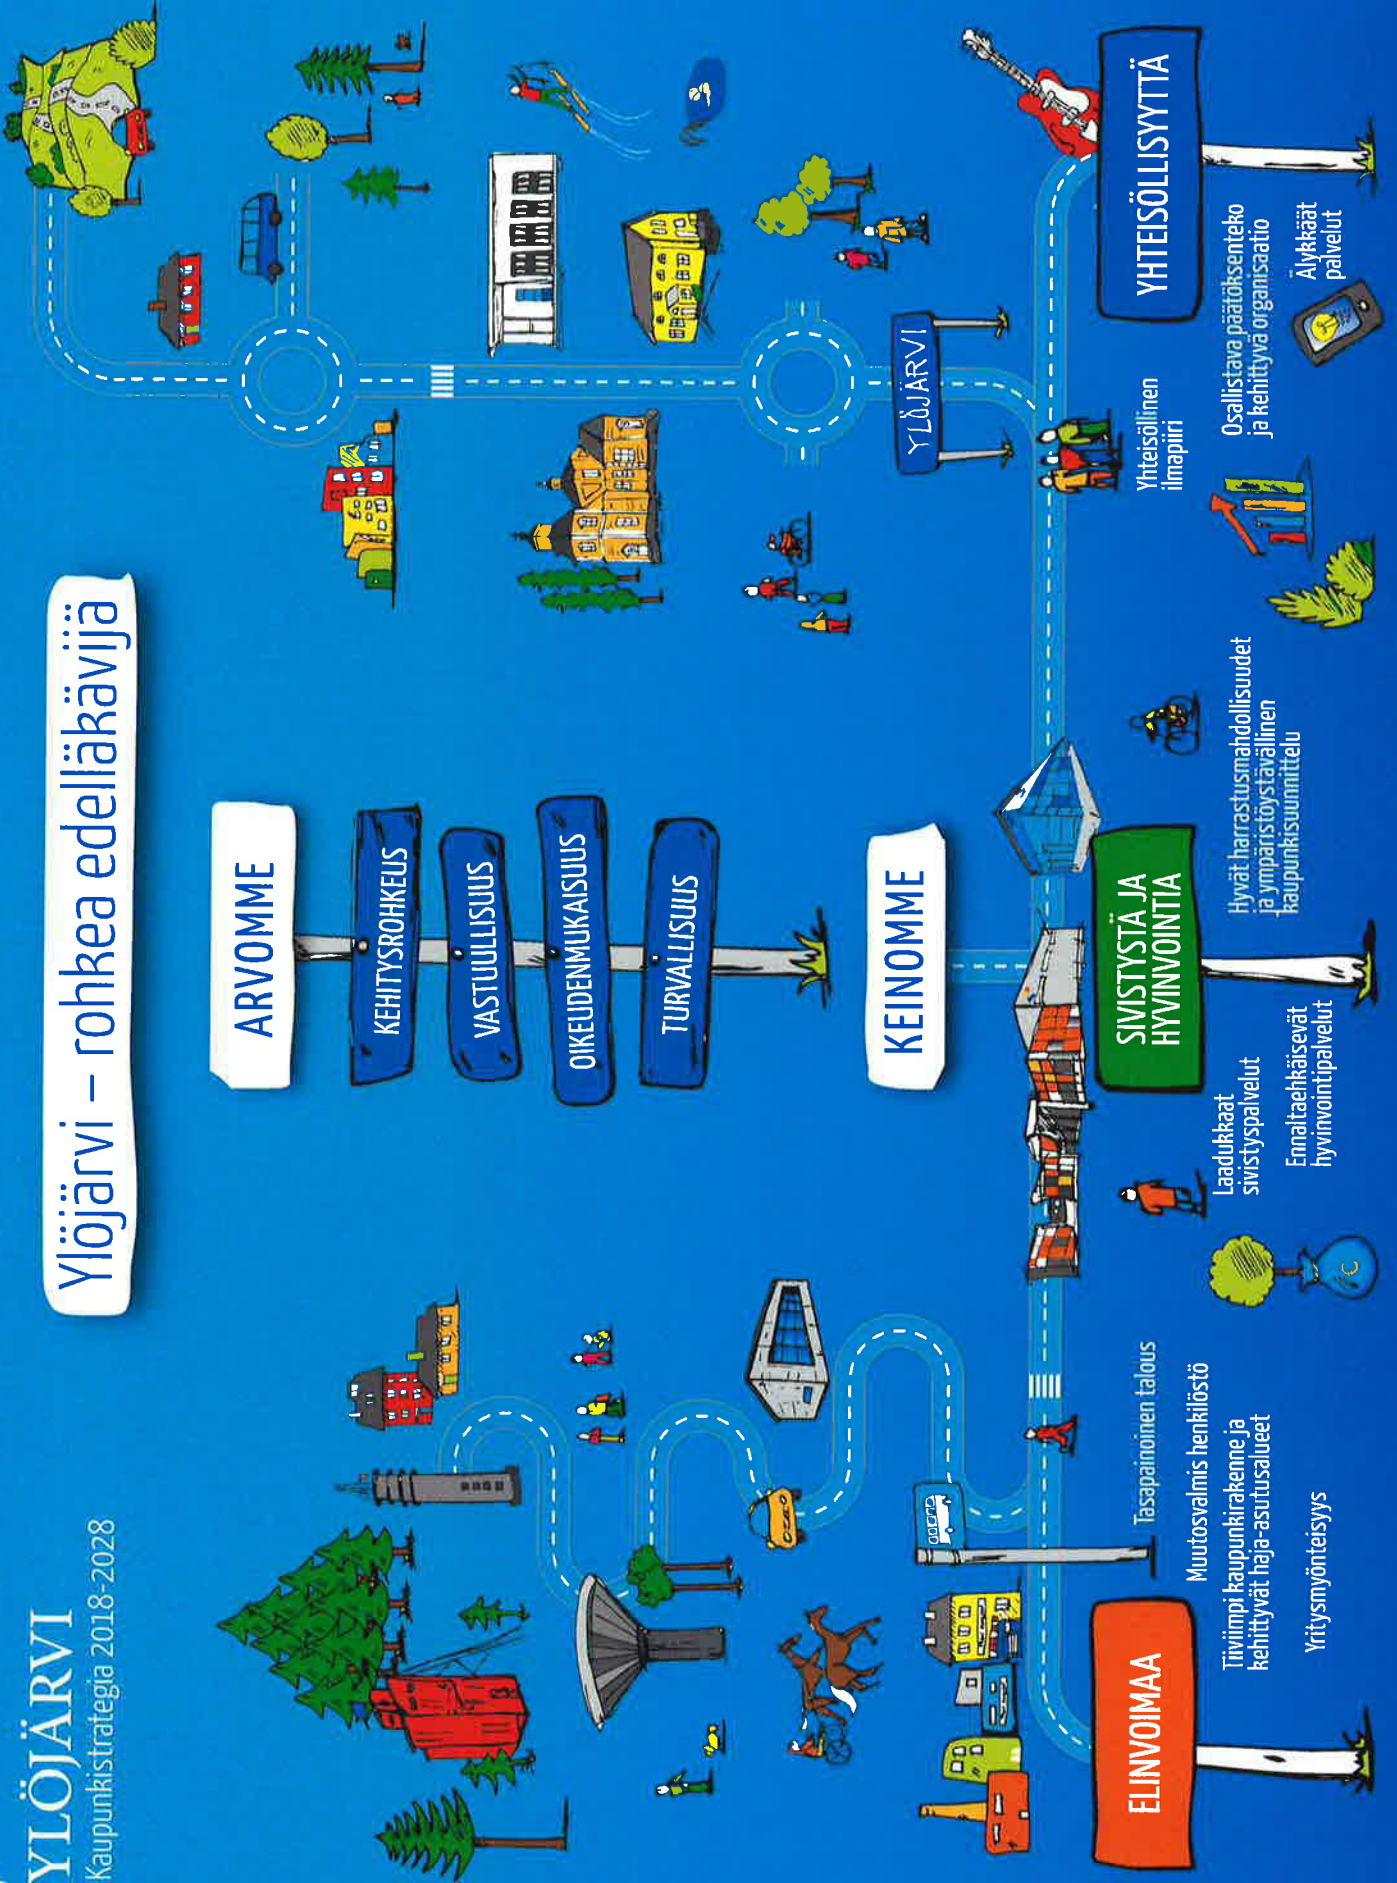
YLÖJÄRVI
Kaupunkistrategia 2018-2028

Ylöjärvi – rohkea edelläkävijä

ARVOMME

KEHITYSROHKEUS

VASTUULLISUUS

OIKEUDENMUKAISUUS

TURVALLISUUS

KEINOMME

YLÖJÄRVI

ELINVOIMAA

Tasapainoinen talous

Muutosvalmis henkilöstö

Tiiviimpi kaupunkirakenne ja kehittyvät haja-asutusalueet

Yritysmyönteisyys

SIVISTYSTÄ JA HYVINVOINTIA

Laadukkaat sivistyspalvelut

Ennaltaehkäisevät hyvinvointipalvelut

Hyvät harrastusmahdollisuudet ja ympäristöystävällinen kaupunkisuunnittelu

YHTEISÖLLISYYTTÄ

Yhteisöllinen ilmapiiri

Osallistava päätöksenteko ja kehittyvä organisaatio

Älykkäät palvelut